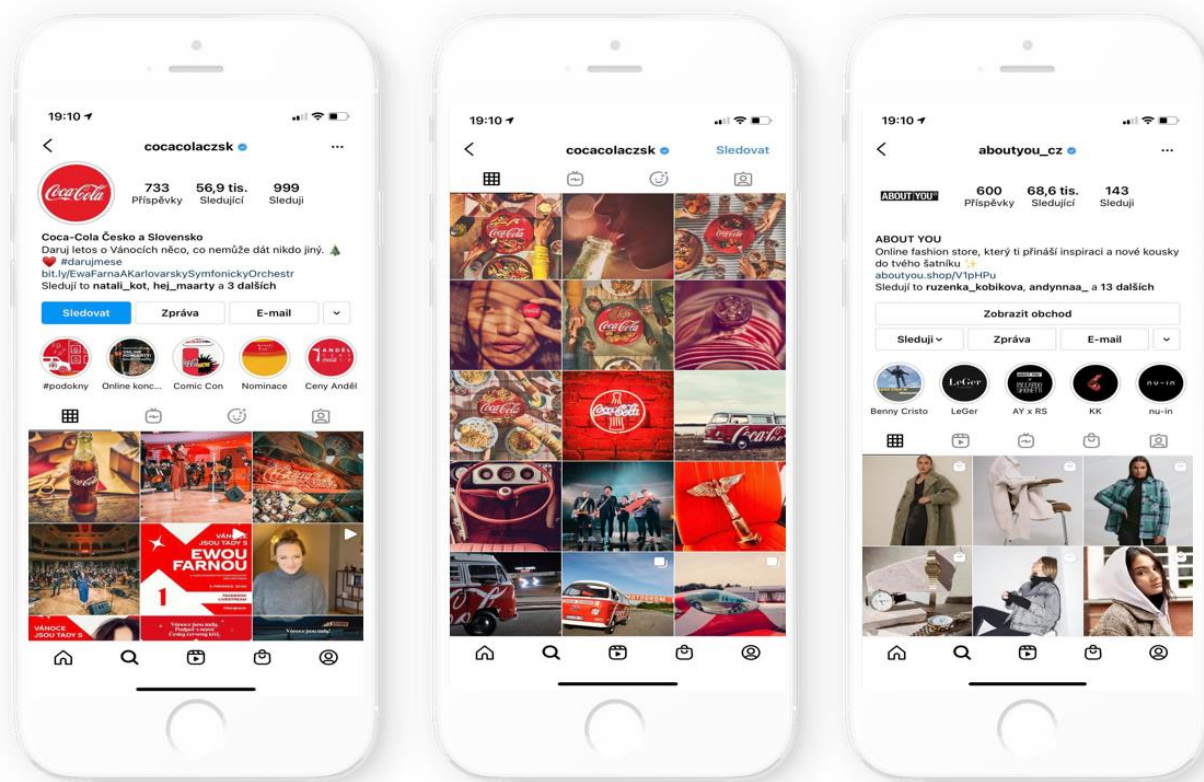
19:10

cocacolaczsk

Coca-Cola

733 Příspěvky
56,9 tis. Sledující
999 Sleduji

Coca-Cola Česko a Slovensko
Daruj letos o Vánocích něco, co nemůže dát nikdo jiný. 🎄
❤️ #darujmese
bit.ly/EwaFarnaAKarlovarskySymfonickyOrchestr
Sledují to natali_kot, hej_maarty a 3 dalších

Sledovat | Zpráva | E-mail

#podokny | Online konc... | Comic Con | Nominace | Ceny Anděl

VÁNOCE JSOU TADY S EWOU FARNOU
1
VÁNOCE JSOU TADY S
Vánoce jsou tady.

19:10

cocacolaczsk Sledovat

Coca-Cola

19:10

aboutyou_cz

ABOUT YOU

600 Příspěvky
68,6 tis. Sledující
143 Sleduji

ABOUT YOU
Online fashion store, který ti přináší inspiraci a nové kousky do tvého šatníku ✨
aboutyou.shop/V1pHPu
Sledují to ruzenka_kobikova, andynnaa_ a 13 dalších

Zobrazit obchod

Sleduji | Zpráva | E-mail

Benny Cristo | LeGer | AY x RS | KK | nu-in